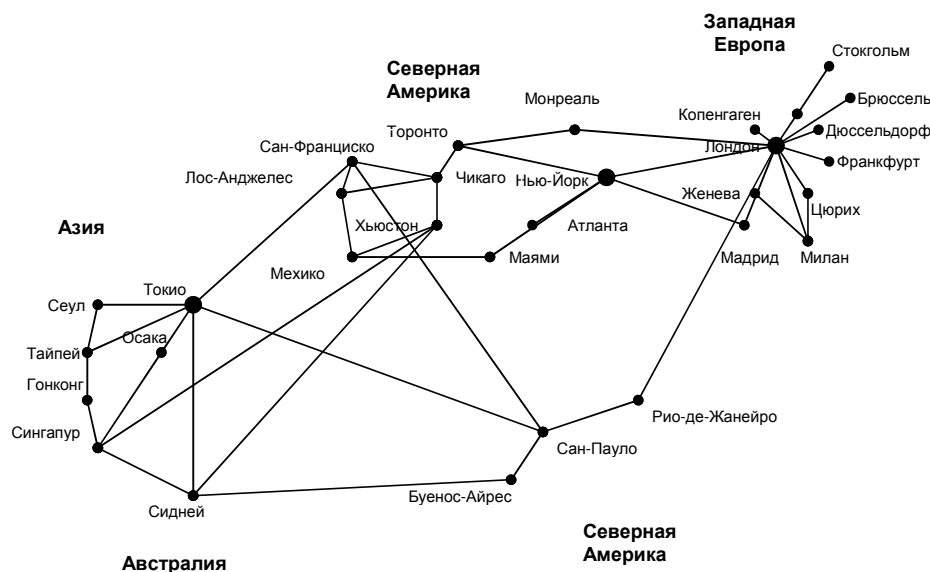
Западная Европа

Северная Америка

Стокгольм
Брюссель
Дюссельдорф
Франкфурт
Копенгаген
Лондон
Монреаль
Торонто
Сан-Франциско
Лос-Анджелес
Чикаго
Нью-Йорк
Женева
Цюрих
Азия
Хьюстон
Атланта
Мексико
Маями
Мадрид
Милан
Токио
Сеул
Осака
Тайпей
Гонконг
Сингапур
Рио-де-Жанейро
Сан-Пауло
Буенос-Айрес
Сидней

Северная Америка

Австралия